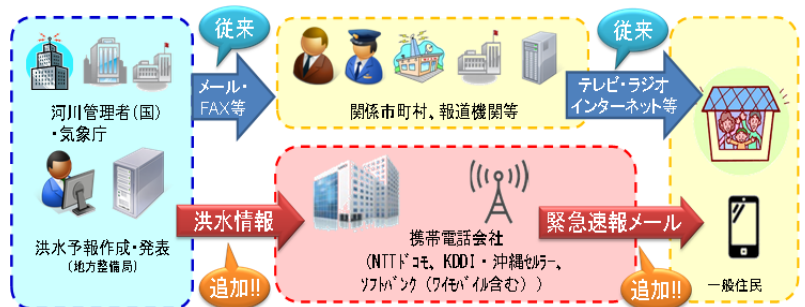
従来

従来

河川管理者(国)
・気象庁

メール・
FAX等

関係市町村、報道機関等

テレビ・ラジオ
インターネット等

洪水予報作成・発表
(地方整備局)

洪水情報

携帯電話会社
(NTTドコモ、KDDI・沖縄セルラー、
ソフトバンク(ワイモバイル含む))

緊急速報メール

一般住民

追加!!

追加!!